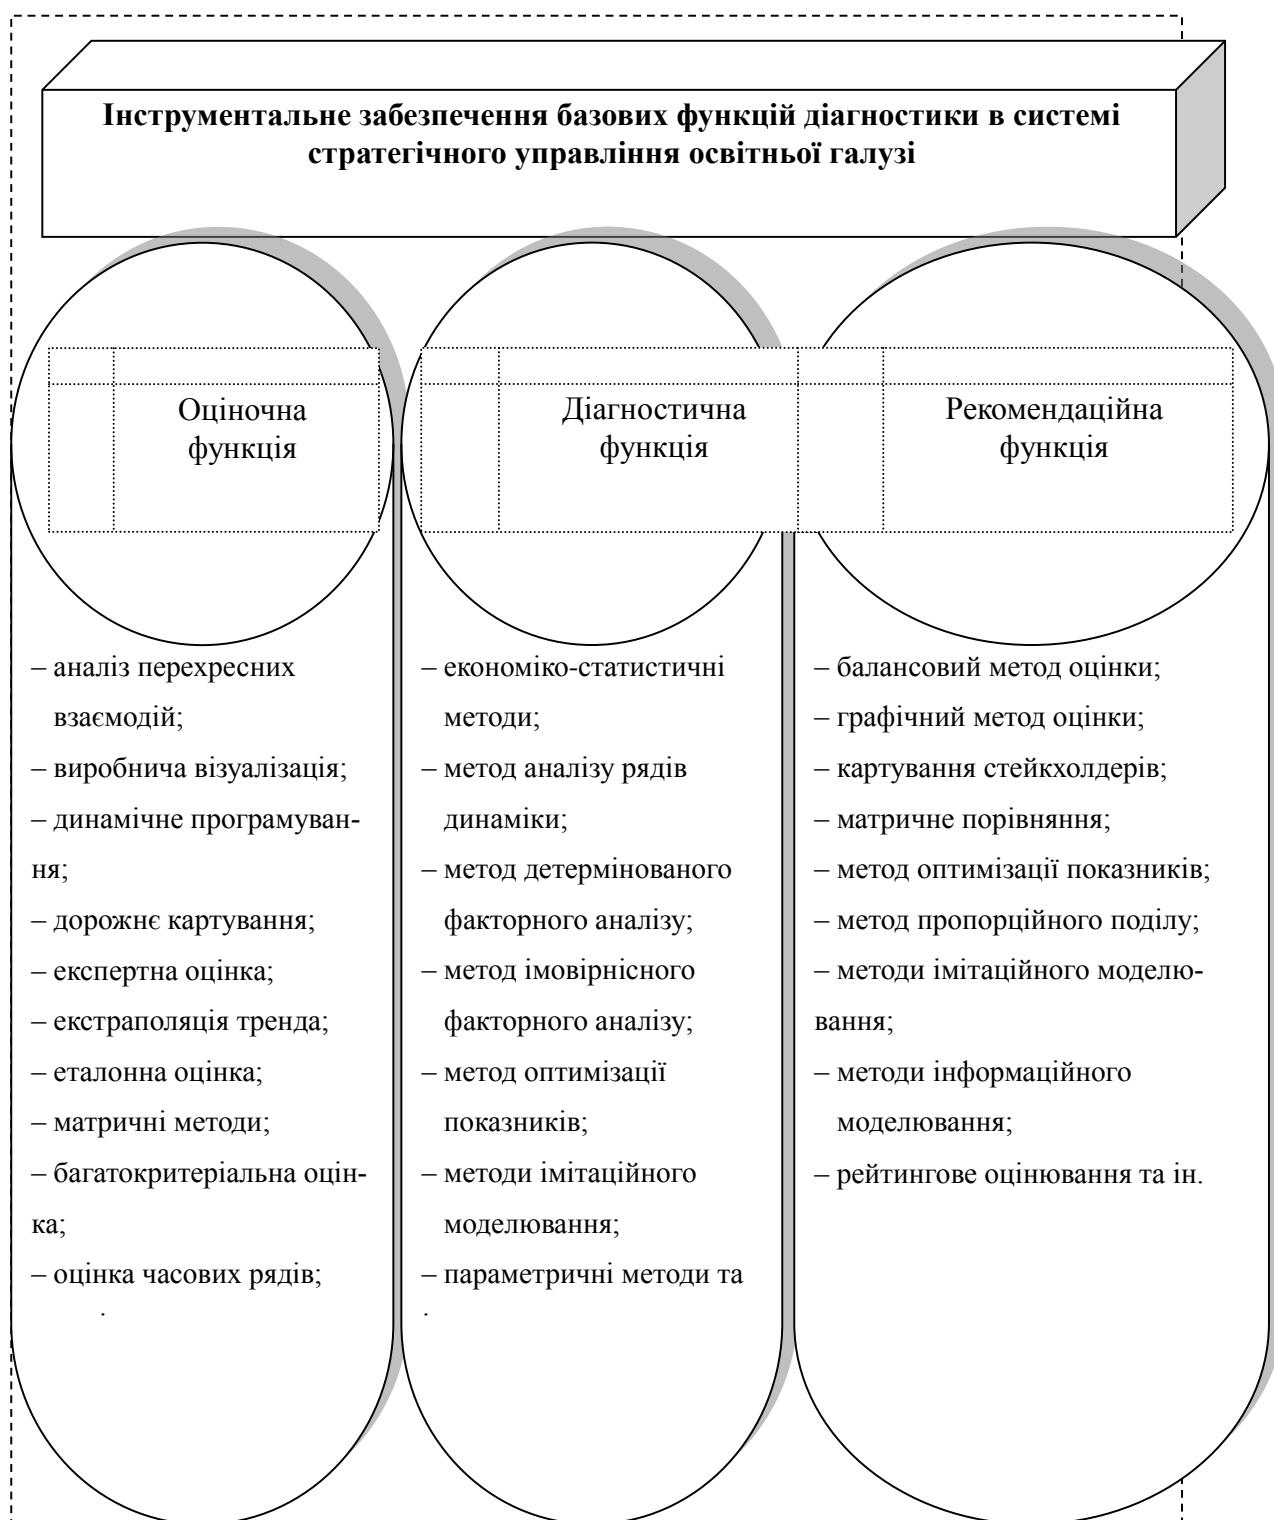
Інструментальне забезпечення базових функцій діагностики в системі стратегічного управління освітньої галузі

Оціночна функція

– аналіз перехресних взаємодій;
– виробнича візуалізація;
– динамічне програмування;
– дорожнє картування;
– експертна оцінка;
– екстраполяція тренда;
– еталонна оцінка;
– матричні методи;
– багатокритеріальна оцінка;
– оцінка часових рядів;

Діагностична функція

– економіко-статистичні методи;
– метод аналізу рядів динаміки;
– метод детермінованого факторного аналізу;
– метод імовірнісного факторного аналізу;
– метод оптимізації показників;
– методи імітаційного моделювання;
– параметричні методи та

Рекомендаційна функція

– балансовий метод оцінки;
– графічний метод оцінки;
– картування стейкхолдерів;
– матричне порівняння;
– метод оптимізації показників;
– метод пропорційного поділу;
– методи імітаційного моделювання;
– методи інформаційного моделювання;
– рейтингове оцінювання та ін.